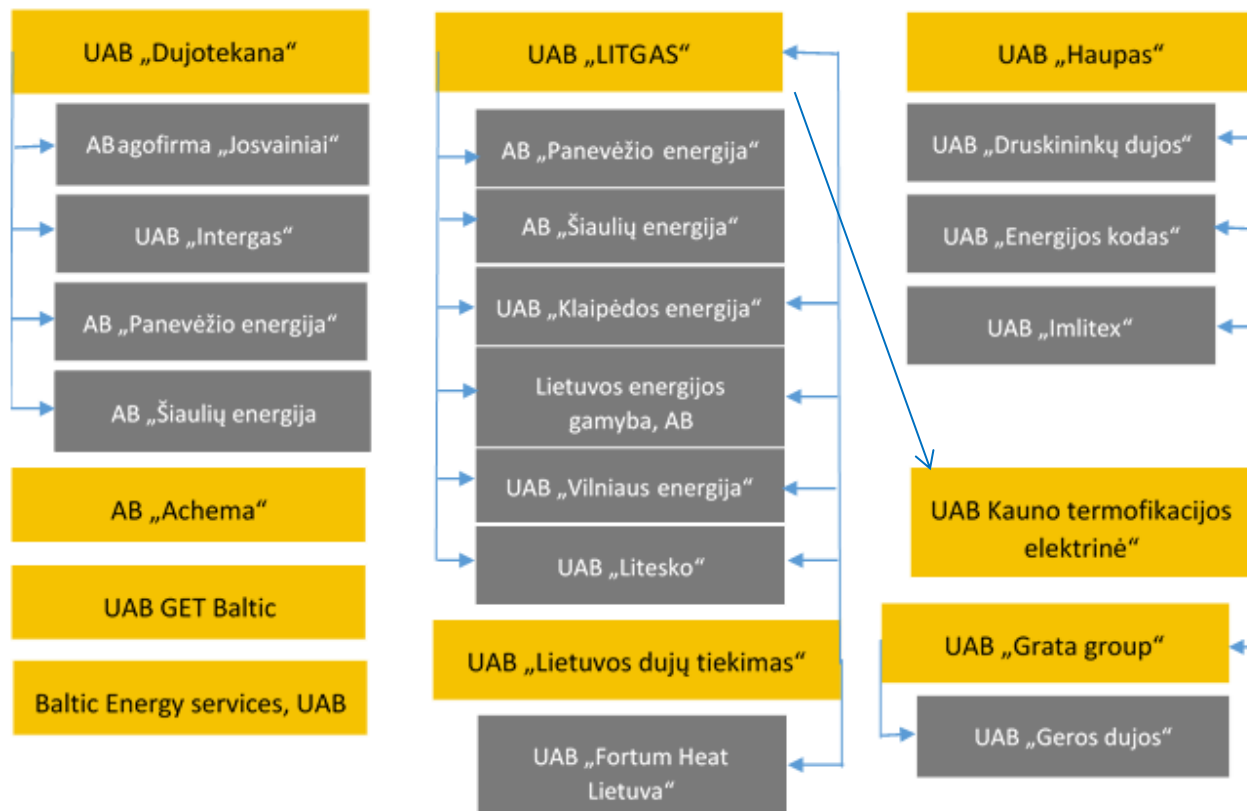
UAB „Dujotekana“

AB agofirma „Josvainiai“

UAB „Intergas“

AB „Panevėžio energija“

AB „Šiaulių energija

AB „Achema“

UAB GET Baltic

Baltic Energy services, UAB

UAB „LITGAS“

AB „Panevėžio energija“

AB „Šiaulių energija“

UAB „Klaipėdos energija“

Lietuvos energijos gamyba, AB

UAB „Vilniaus energija“

UAB „Litesko“

UAB „Lietuvos dujų tiekimas“

UAB „Fortum Heat Lietuva“

UAB „Haupas“

UAB „Druskininkų dujos“

UAB „Energijos kodas“

UAB „Imlitex“

UAB Kauno termofikacijos elektrinė“

UAB „Grata group“

UAB „Geros dujos“